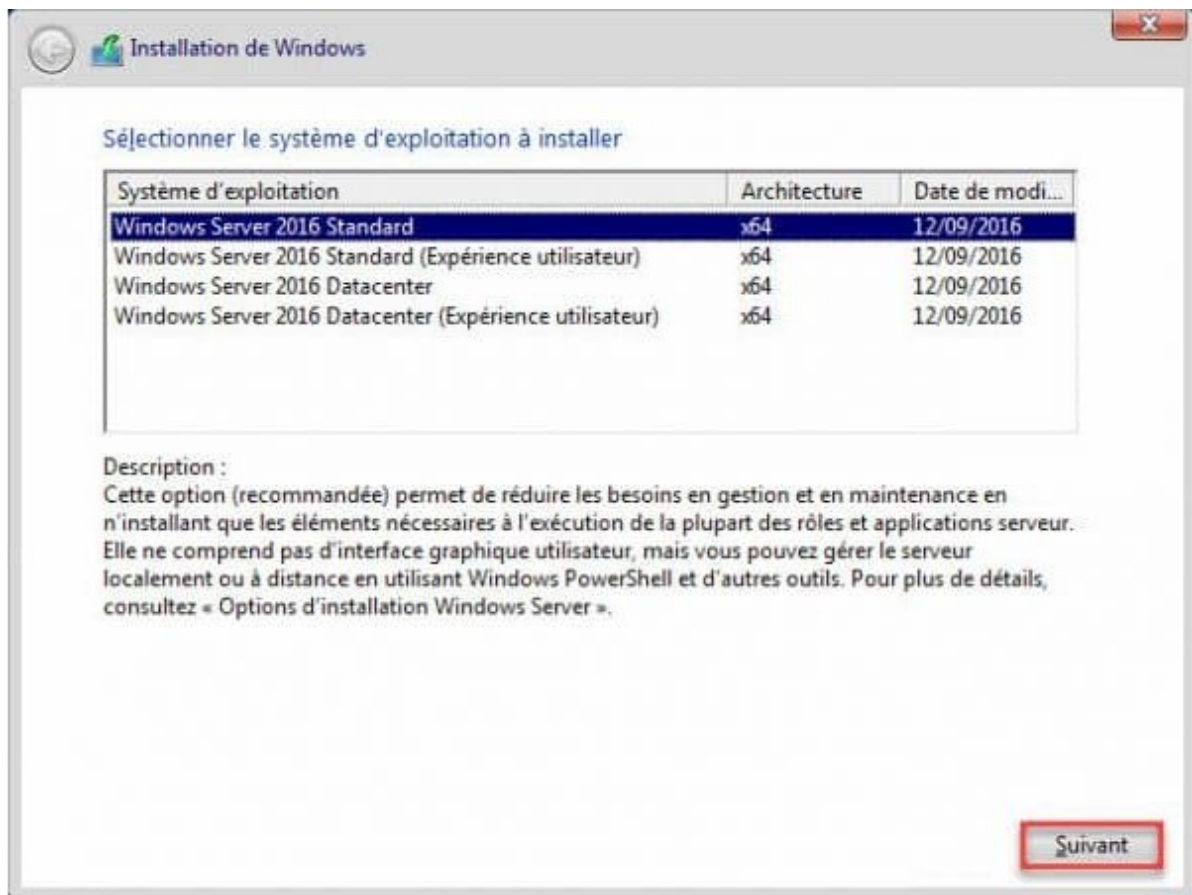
Installation de Windows

Sélectionner le système d'exploitation à installer

| Système d'exploitation | Architecture | Date de modi... |
|---|---|---|
| Windows Server 2016 Standard | x64 | 12/09/2016 |
| Windows Server 2016 Standard (Expérience utilisateur) | x64 | 12/09/2016 |
| Windows Server 2016 Datacenter | x64 | 12/09/2016 |
| Windows Server 2016 Datacenter (Expérience utilisateur) | x64 | 12/09/2016 |

Description :
Cette option (recommandée) permet de réduire les besoins en gestion et en maintenance en n'installant que les éléments nécessaires à l'exécution de la plupart des rôles et applications serveur. Elle ne comprend pas d'interface graphique utilisateur, mais vous pouvez gérer le serveur localement ou à distance en utilisant Windows PowerShell et d'autres outils. Pour plus de détails, consultez « Options d'installation Windows Server ».

Suivant